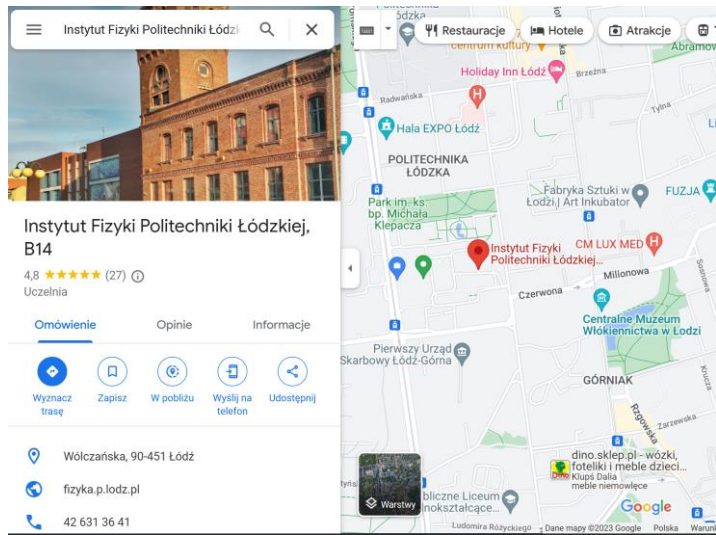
Instytut Fizyki Politechniki Łódzk

Restauracje
Hotele
Atrakcje

Instytut Fizyki Politechniki Łódzkiej, B14

4,8 ★★★★★ (27)

Uczelnia

Omówienie
Opinie
Informacje

Wyznacz trasę
Zapisz
W pobliżu
Wyślij na telefon
Udostępnij

Wólczańska, 90-451 Łódź

fizyka.p.lodz.pl

42 631 36 41

Łódzka
centrum kultury
Abramow
Holiday Inn Łódź
Brzeźna
Radwańska
Tylna
Hala EXPO Łódź
POLITECHNIKA ŁÓDZKA
Park im. ks. bp. Michała Klepacza
Fabryka Sztuki w Łodzi | Art Inkubator
FUZJA
Instytut Fizyki Politechniki Łódzkiej...
CM LUX MED
Milionowa
Czerwona
Centralne Muzeum Włókiennictwa w Łodzi
Pierwszy Urząd Skarbowy Łódź-Górna
GÓRNIAK
Rzgowska
Zarzewska
Kilińska
dino.sklep.pl - wózki, foteliki i meble dzieci...
Klups Dalia meble niemowlęce
Warstwy
bliczne Liceum onkształcące...
Google
Ludomira Różyckiego
Dane mapy ©2023 Google
Polska
Warun